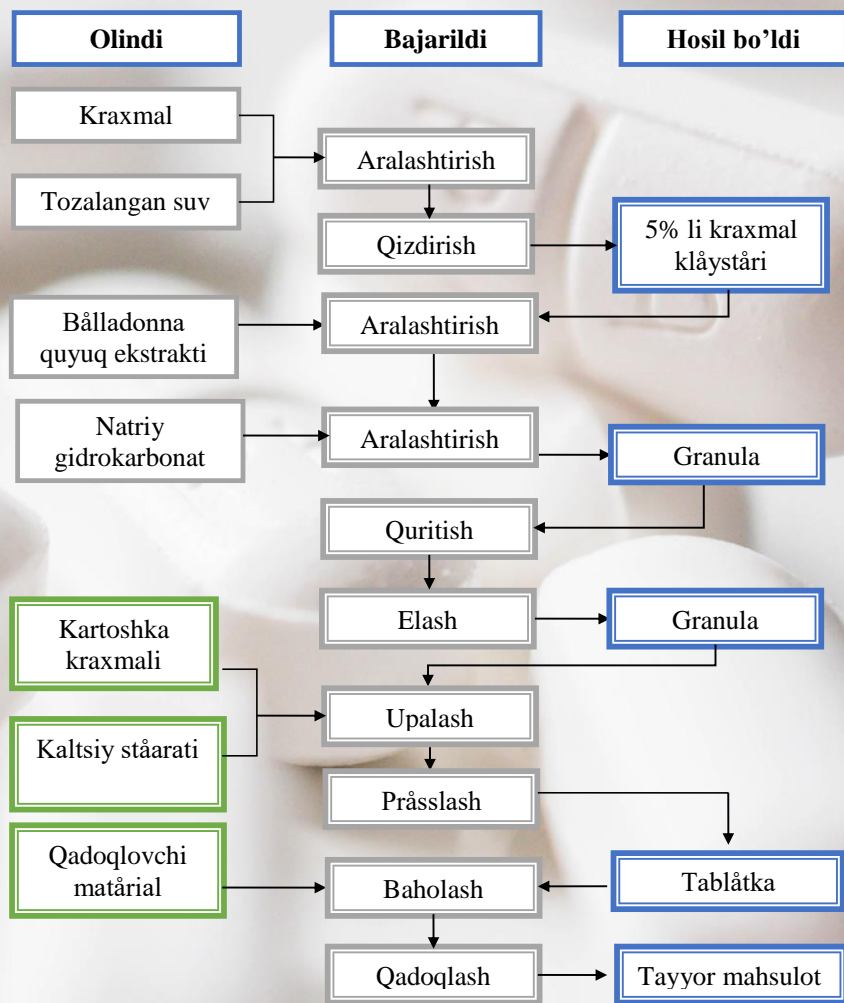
Olindi

Bajarildi

Hosil bo’ldi

Kraxmal

Tozalangan suv

Aralashtirish

Qizdirish

5% li kraxmal klåyståri

Bålladonna quyuq ekstrakti

Aralashtirish

Natriy gidrokarbonat

Aralashtirish

Granula

Quritish

Elash

Granula

Kartoshka kraxmali

Kaltsiy ståarati

Upalash

Pråsslash

Qadoqlovchi matårial

Baholash

Tablåtka

Qadoqlash

Tayyor mahsulot